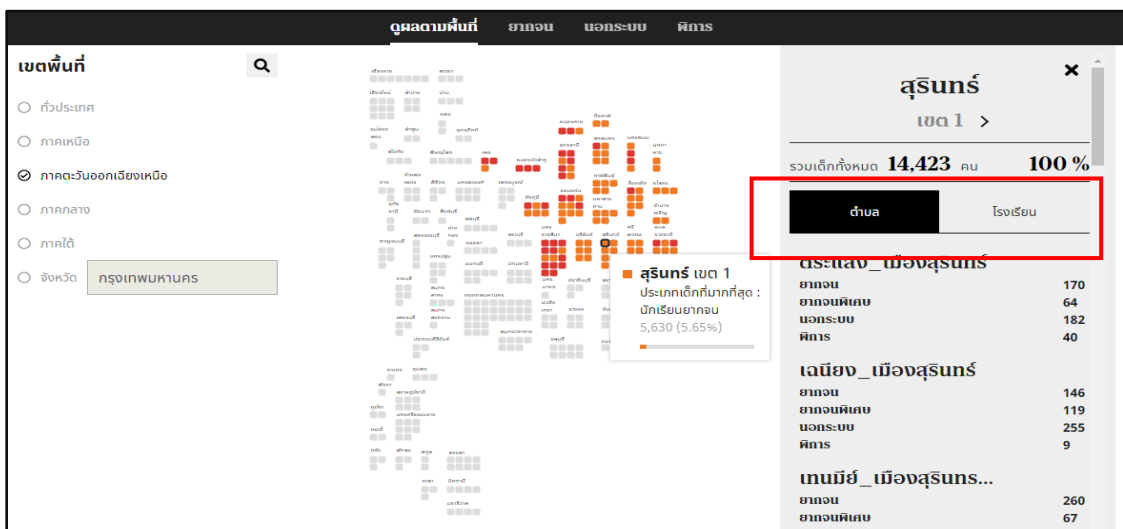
ดูผลตามพื้นที่ ยากจน นอกระบบ พิการ

เขตพื้นที่

ทั่วประเทศ

ภาคเหนือ

ภาคตะวันออกเฉียงเหนือ

ภาคกลาง

ภาคใต้

จังหวัด กรุงเทพมหานคร

สุรินทร์ เขต 1
ประเภทเด็กที่มากที่สุด : นักเรียนยากจน
5,630 (5.65%)

สุรินทร์
เขต 1 >

รวมเด็กทั้งหมด 14,423 คน 100 %

ตำบล โรงเรียน

ตระแสง_เมืองสุรินทร์
| | |
|---|---|
| ยากจน | 170 |
| ยากจนพิเศษ | 64 |
| นอกระบบ | 182 |
| พิการ | 40 |

เฉนียง_เมืองสุรินทร์
| | |
|---|---|
| ยากจน | 146 |
| ยากจนพิเศษ | 119 |
| นอกระบบ | 255 |
| พิการ | 9 |

เทนมีย์_เมืองสุรินทร...
| | |
|---|---|
| ยากจน | 260 |
| ยากจนพิเศษ | 67 |